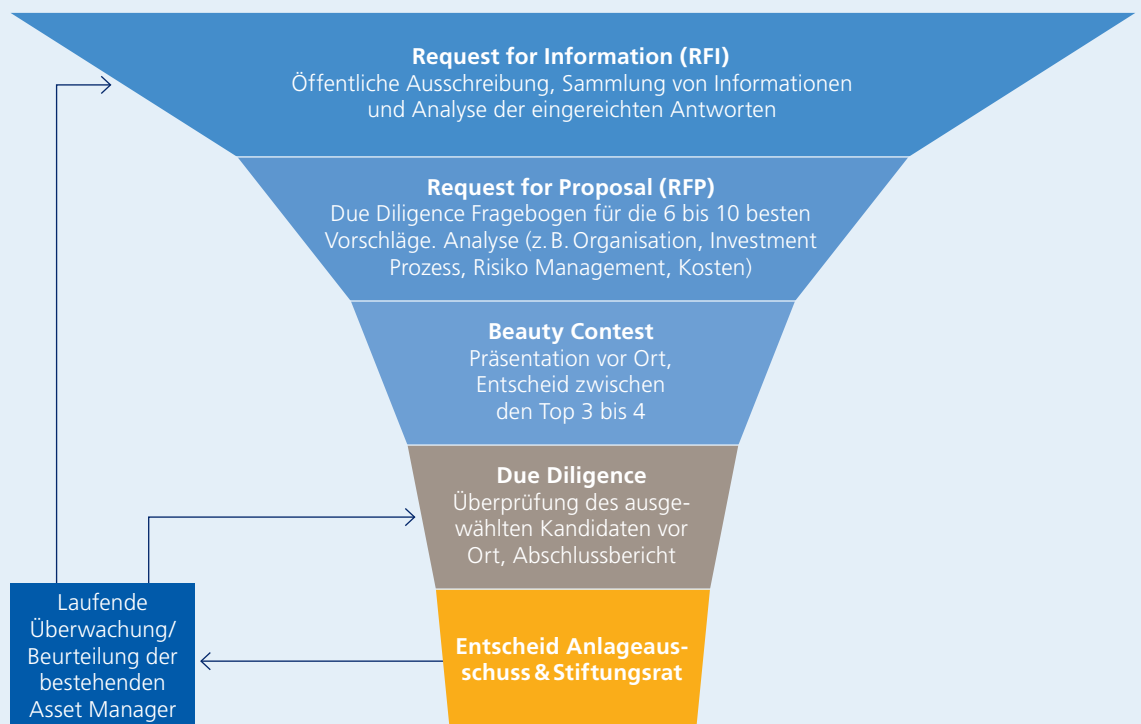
Request for Information (RFI)
Öffentliche Ausschreibung, Sammlung von Informationen und Analyse der eingereichten Antworten

Request for Proposal (RFP)
Due Diligence Fragebogen für die 6 bis 10 besten Vorschläge. Analyse (z. B. Organisation, Investment Prozess, Risiko Management, Kosten)

Beauty Contest
Präsentation vor Ort, Entscheid zwischen den Top 3 bis 4

Due Diligence
Überprüfung des ausgewählten Kandidaten vor Ort, Abschlussbericht

Entscheid Anlageausschuss & Stiftungsrat

Laufende Überwachung/ Beurteilung der bestehenden Asset Manager